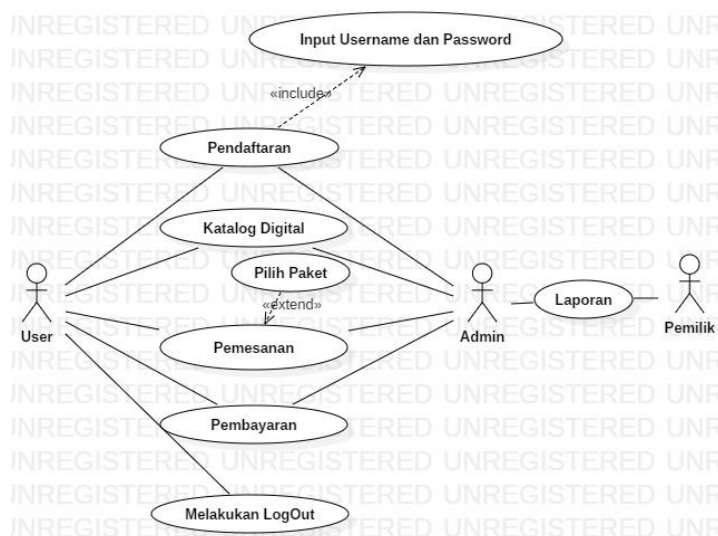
Input Username dan Password

«include»

Pendaftaran

Katalog Digital

Pilih Paket

«extend»

Pemesanan

Pembayaran

Melakukan LogOut

User

Admin

Laporan

Pemilik

INREGISTERED UNREGISTERED UNREGISTERED UNR